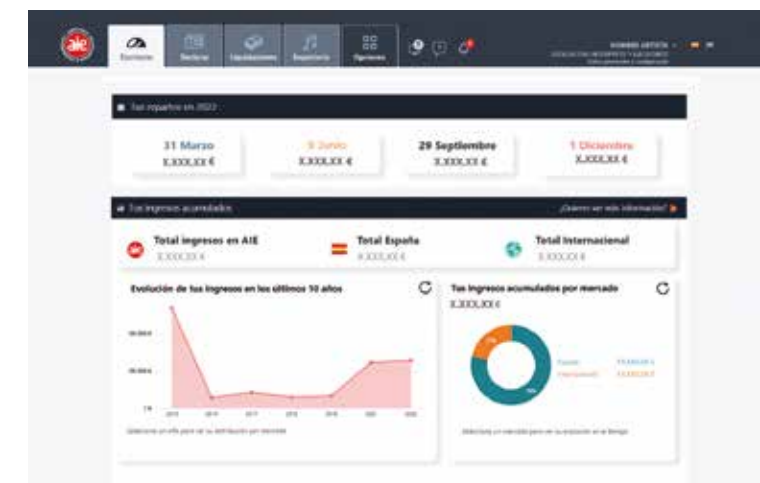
aie

Escritorio | Declarar | Liquidaciones | Repertorio | Opciones

NOMBRE ARTISTA
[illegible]

Tus repartos en 2022

31 Marzo
X.XXX,XX €

9 Junio
X.XXX,XX €

29 Septiembre
X.XXX,XX €

1 Diciembre
X.XXX,XX €

Tus ingresos acumulados

¿Quieres ver más información?

Total ingresos en AIE
X.XXX,XX €

Total España
X.XXX,XX €

Total Internacional
X.XXX,XX €

Evolución de tus ingresos en los últimos 10 años

Tus ingresos acumulados por mercado
X.XXX,XX €

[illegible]

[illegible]